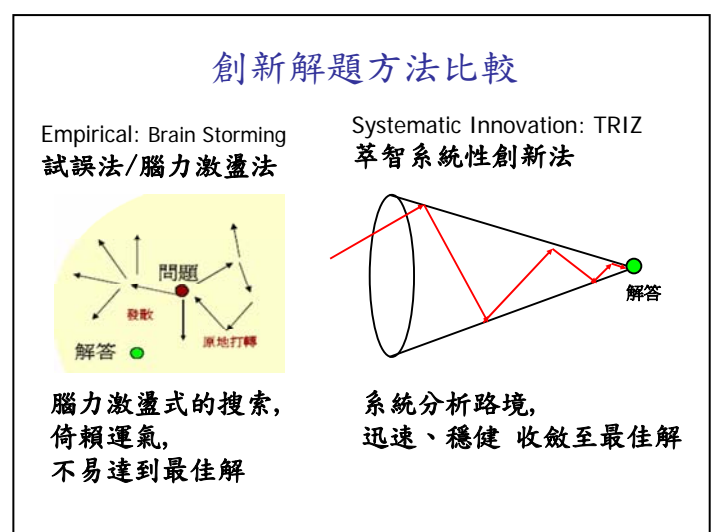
創新解題方法比較

Empirical: Brain Storming
試誤法/腦力激盪法

問題
發散
原地打轉
解答

腦力激盪式的搜索,
倚賴運氣,
不易達到最佳解

Systematic Innovation: TRIZ
萃智系統性創新法

解答

系統分析路境,
迅速、穩健 收斂至最佳解